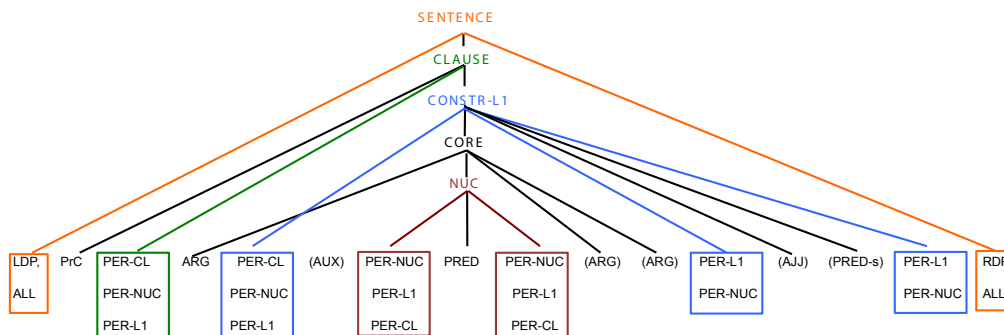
SENTENCE

CLAUSE

CONSTR-L1

CORE

NUC

LDP,
ALL

PrC

PER-CL
PER-NUC
PER-L1

ARG

PER-CL
PER-NUC
PER-L1

(AUX)

PER-NUC
PER-L1
PER-CL

PRED

PER-NUC
PER-L1
PER-CL

(ARG)

(ARG)

PER-L1
PER-NUC

(AJJ)

(PRED-s)

PER-L1
PER-NUC

RDP
ALL